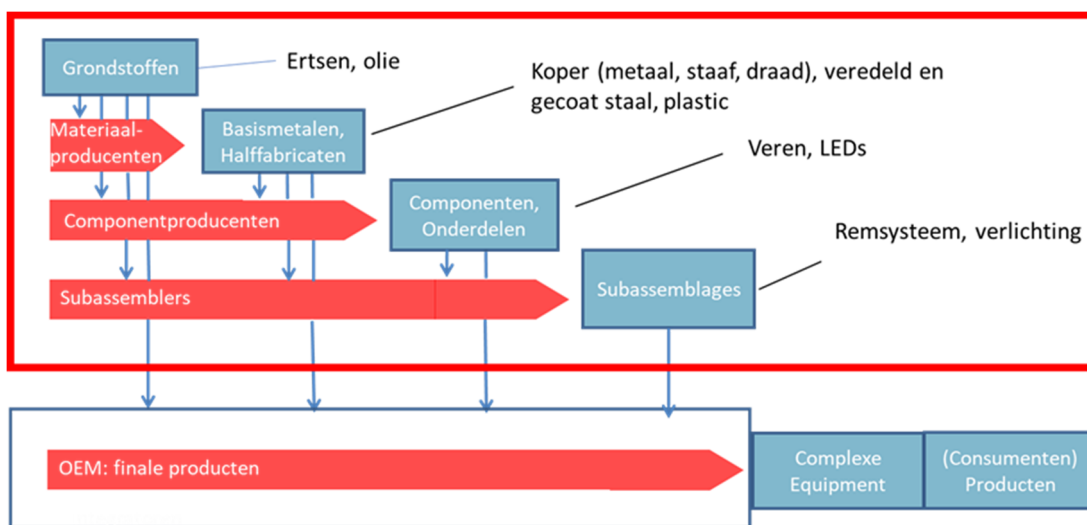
Grondstoffen

Ertsen, olie

Koper (metaal, staaf, draad), veredeld en gecoat staal, plastic

Materiaal-producenten

Basismetalen, Halffabricaten

Veren, LEDs

Componentproducenten

Componenten, Onderdelen

Remsysteem, verlichting

Subassemblers

Subassemblages

OEM: finale producten

Complexe Equipment

(Consumenten) Producten